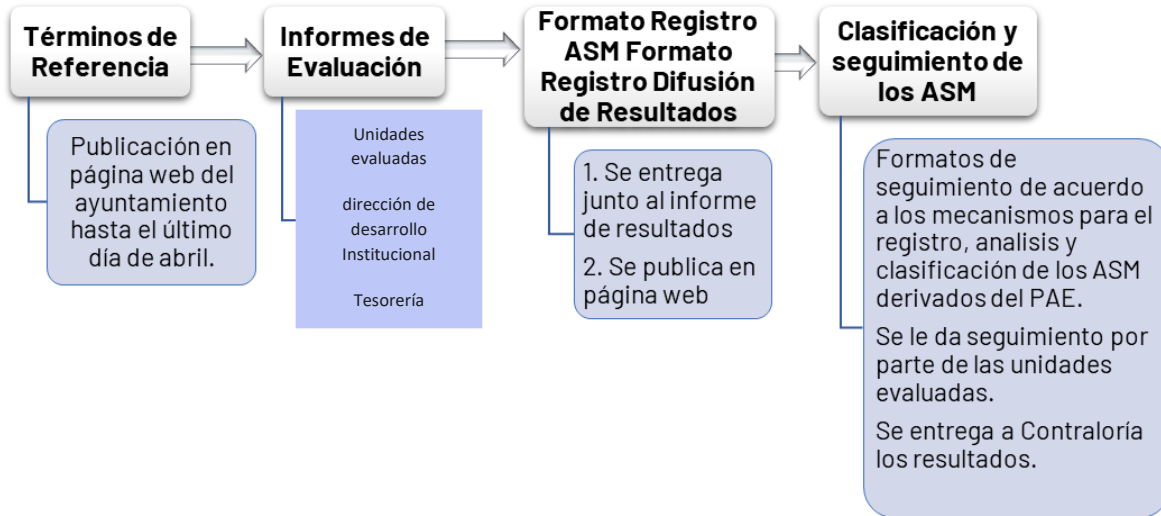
Términos de Referencia

Publicación en página web del ayuntamiento hasta el último día de abril.

Informes de Evaluación

Unidades evaluadas

dirección de desarrollo Institucional

Tesorería

Formato Registro ASM Formato Registro Difusión de Resultados

1. Se entrega junto al informe de resultados

2. Se publica en página web

Clasificación y seguimiento de los ASM

Formatos de seguimiento de acuerdo a los mecanismos para el registro, analisis y clasificación de los ASM derivados del PAE.

Se le da seguimiento por parte de las unidades evaluadas.

Se entrega a Contraloría los resultados.